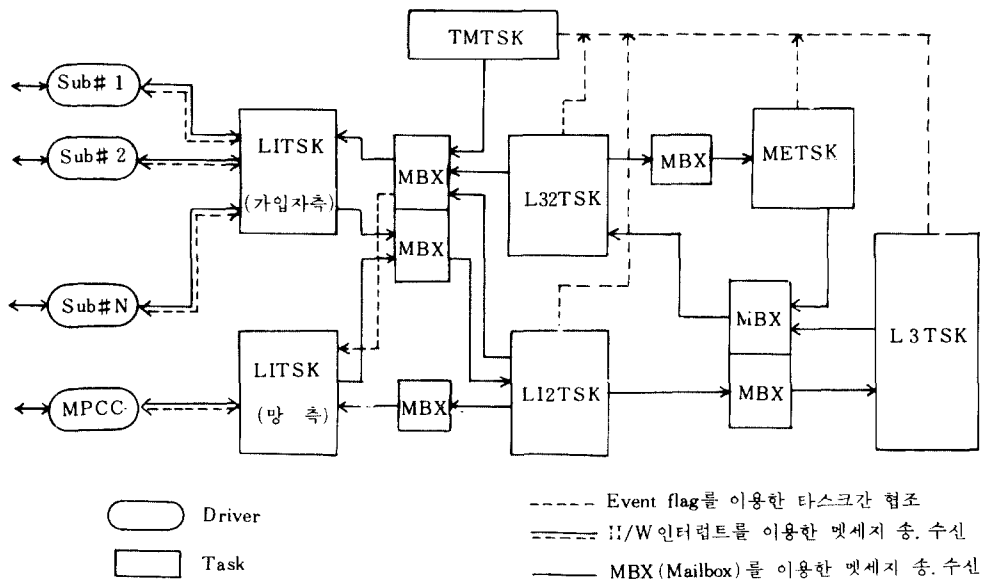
TMTSK

Sub# 1

Sub# 2

Sub#N

MPCC

LITSK (가입자측)

LITSK (망 측)

MBX

MBX

MBX

L32TSK

MBX

METSK

L12TSK

MBX

MBX

L3TSK

Driver

Task

Event flag를 이용한 타스크간 협조

H/W 인터럽트를 이용한 멧세지 송. 수신

MBX(Mailbox)를 이용한 멧세지 송. 수신